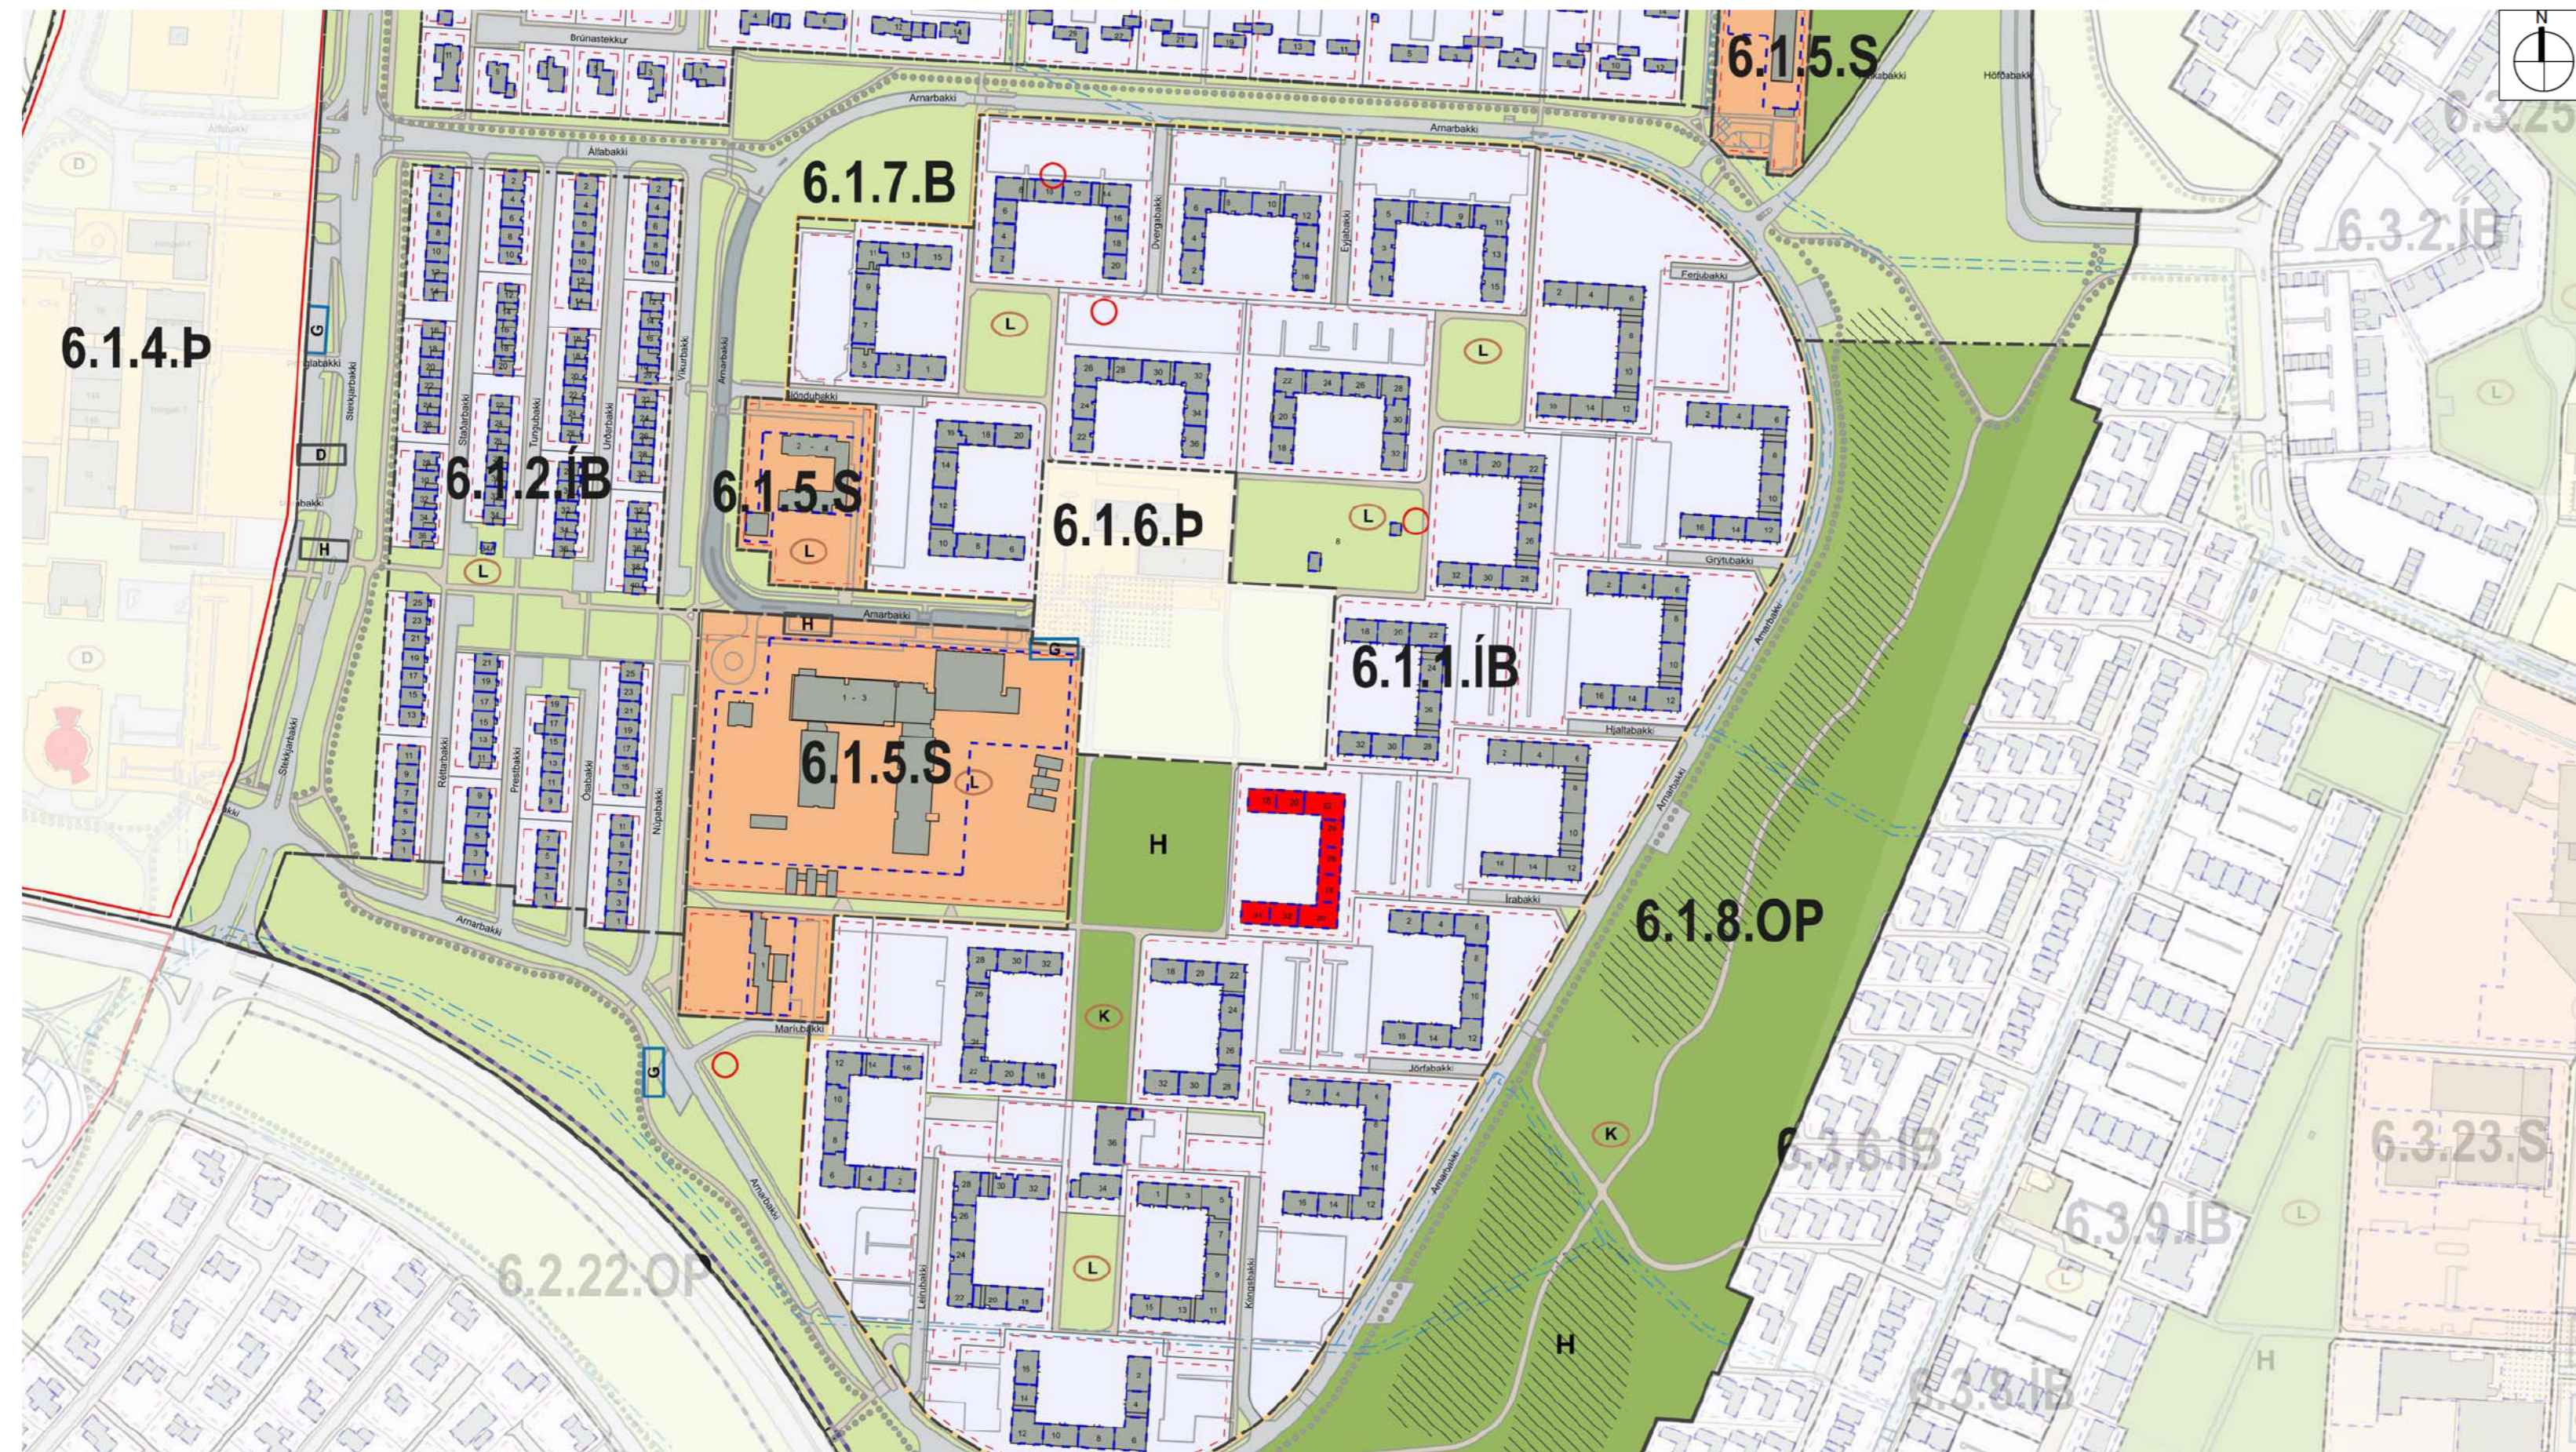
N

6.1.5.S

6.3.25

6.1.7.B

6.3.2.ÍB

6.1.4.Þ

6.1.2.ÍB

6.1.5.S

6.1.6.Þ

6.1.1.ÍB

6.1.5.S

H

6.1.8.OP

6.3.6.ÍB

6.3.23.S

6.3.9.ÍB

6.2.22.OP

H

6.3.8.ÍB

H

Brúnastekkur
Arnarbakki
Álfabakki
Arnarbakki
Dvergabakki
Eyjabakki
Ferjubakki
Víkurbakki
Leirubakki
Grýtubakki
Hjaltabakki
Írabakki
Jörfabakki
Maríubakki
Kóngsbakki
Réttarbakki
Prestbakki
Ósabakki
Núpabakki
Stekkjarbakki
Staðarbakki
Tungubakki
Urðarbakki
Höfðabakki

L
L
L
L
L
L
L
K
K
G
G
G
D
H
H
D
D